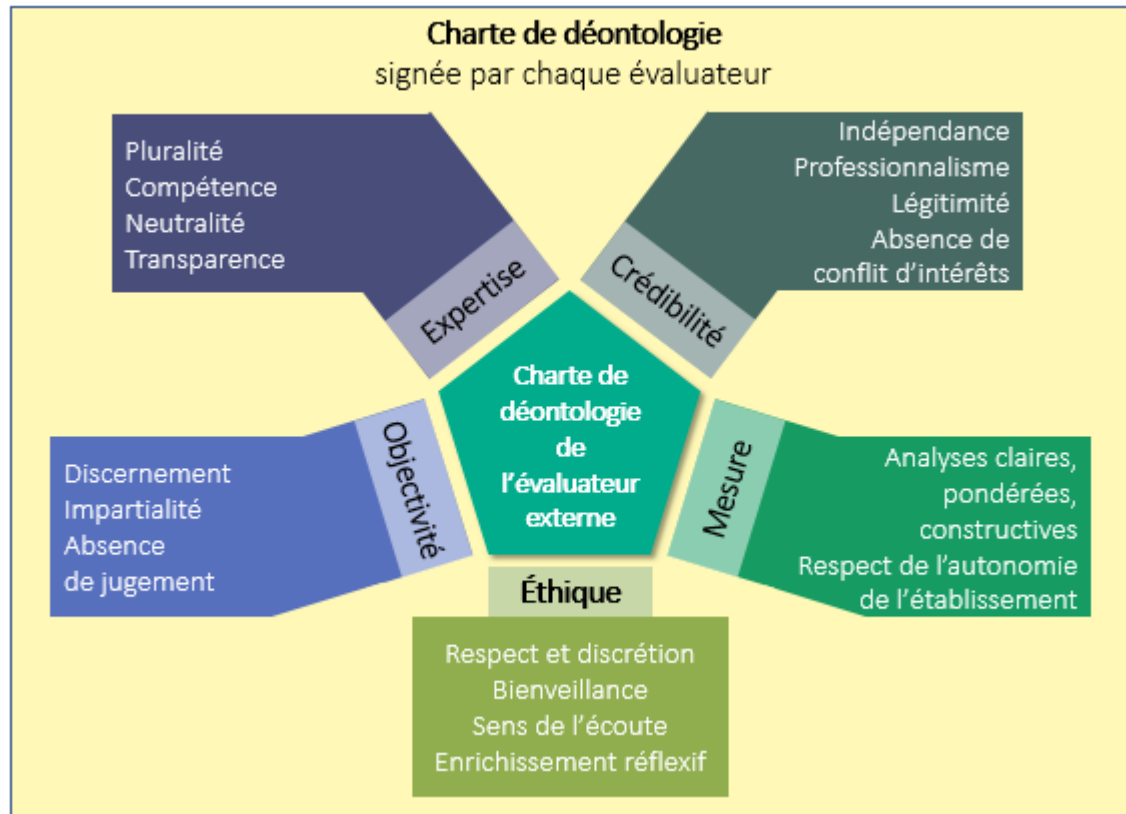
Charte de déontologie
signée par chaque évaluateur

Pluralité
Compétence
Neutralité
Transparence

Expertise

Crédibilité

Indépendance
Professionnalisme
Légitimité
Absence de conflit d'intérêts

Charte de déontologie de l'évaluateur externe

Objectivité

Discernement
Impartialité
Absence de jugement

Mesure

Analyses claires, pondérées, constructives
Respect de l'autonomie de l'établissement

Éthique

Respect et discrétion
Bienveillance
Sens de l'écoute
Enrichissement réflexif